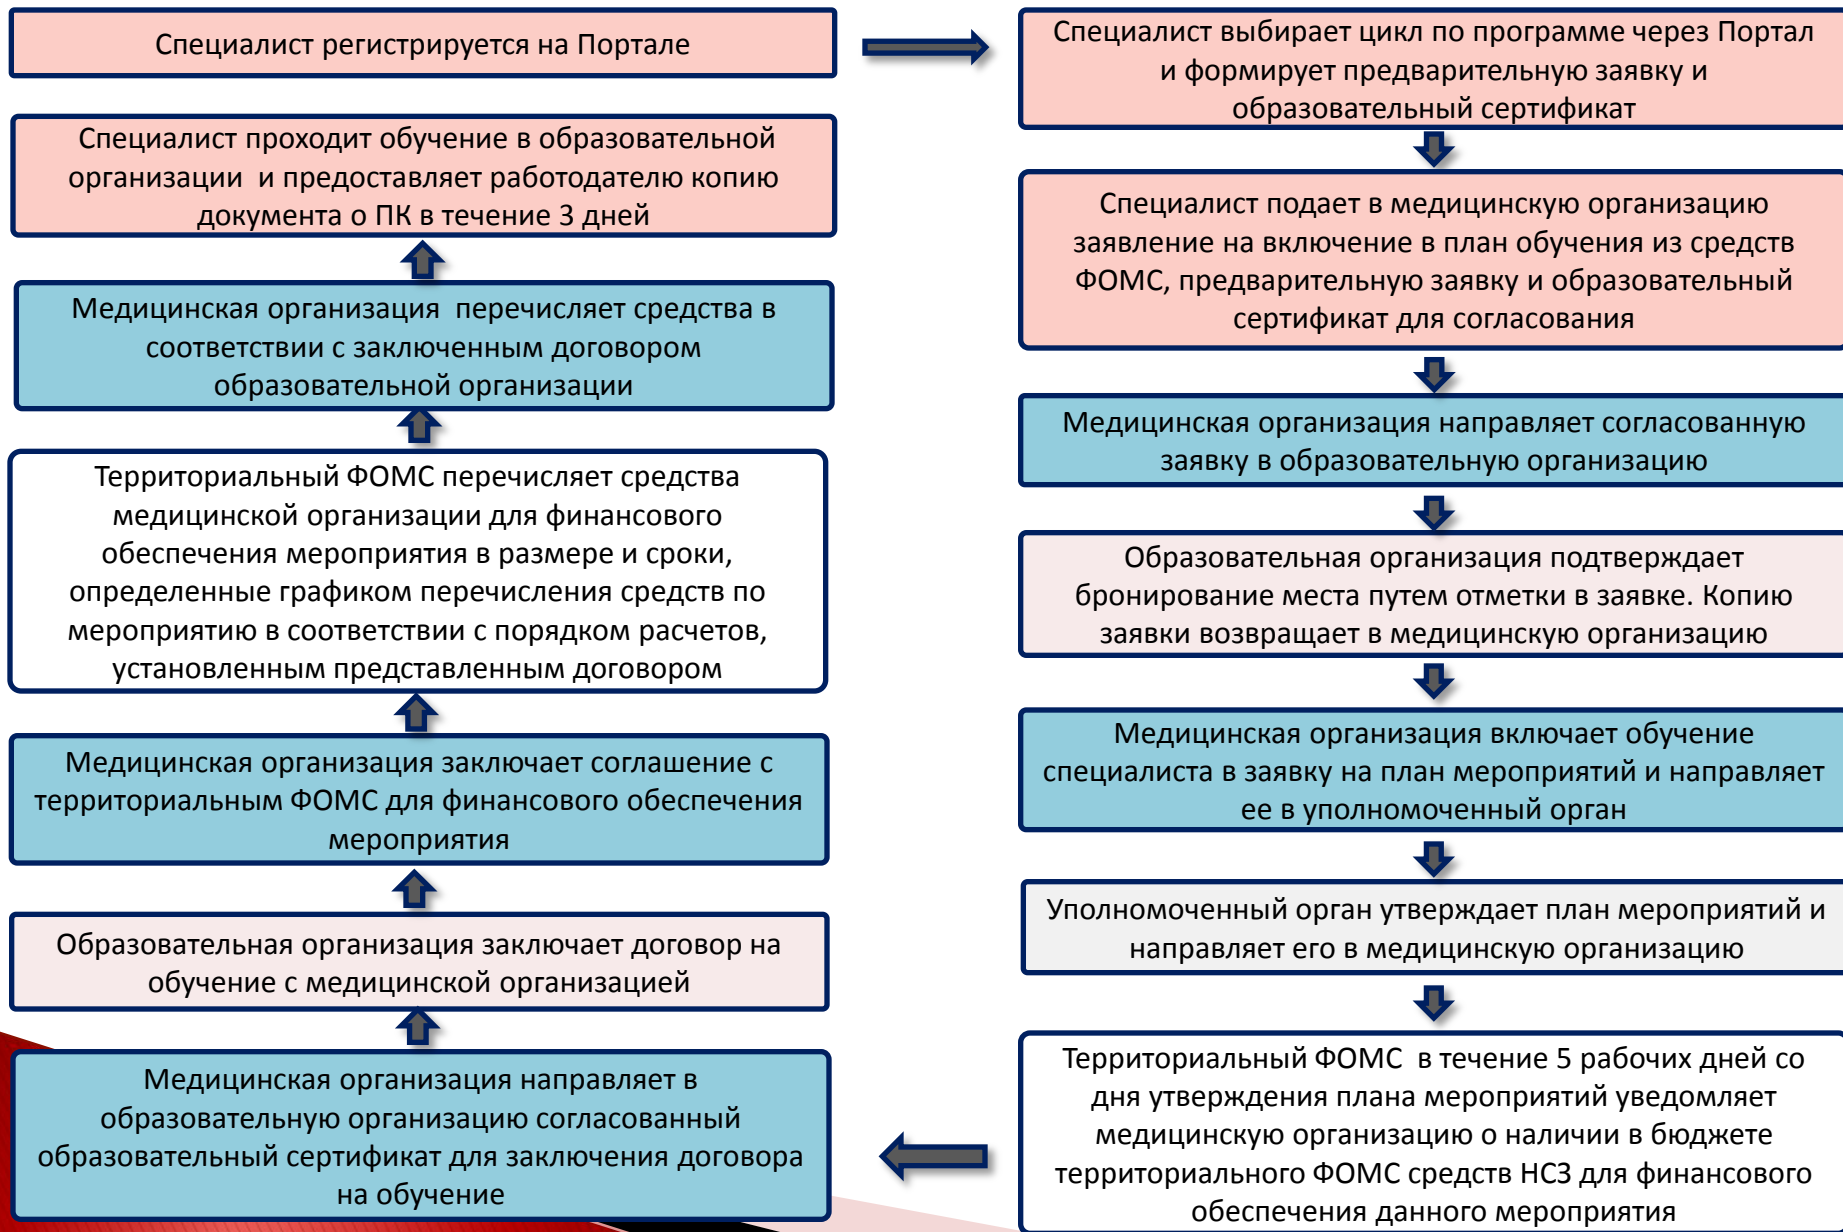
Специалист регистрируется на Портале

Специалист проходит обучение в образовательной организации и предоставляет работодателю копию документа о ПК в течение 3 дней

Медицинская организация перечисляет средства в соответствии с заключенным договором образовательной организации

Территориальный ФОМС перечисляет средства медицинской организации для финансового обеспечения мероприятия в размере и сроки, определенные графиком перечисления средств по мероприятию в соответствии с порядком расчетов, установленным представленным договором

Медицинская организация заключает соглашение с территориальным ФОМС для финансового обеспечения мероприятия

Образовательная организация заключает договор на обучение с медицинской организацией

Медицинская организация направляет в образовательную организацию согласованный образовательный сертификат для заключения договора на обучение

Специалист выбирает цикл по программе через Портал и формирует предварительную заявку и образовательный сертификат

Специалист подает в медицинскую организацию заявление на включение в план обучения из средств ФОМС, предварительную заявку и образовательный сертификат для согласования

Медицинская организация направляет согласованную заявку в образовательную организацию

Образовательная организация подтверждает бронирование места путем отметки в заявке. Копию заявки возвращает в медицинскую организацию

Медицинская организация включает обучение специалиста в заявку на план мероприятий и направляет ее в уполномоченный орган

Уполномоченный орган утверждает план мероприятий и направляет его в медицинскую организацию

Территориальный ФОМС в течение 5 рабочих дней со дня утверждения плана мероприятий уведомляет медицинскую организацию о наличии в бюджете территориального ФОМС средств НСЗ для финансового обеспечения данного мероприятия